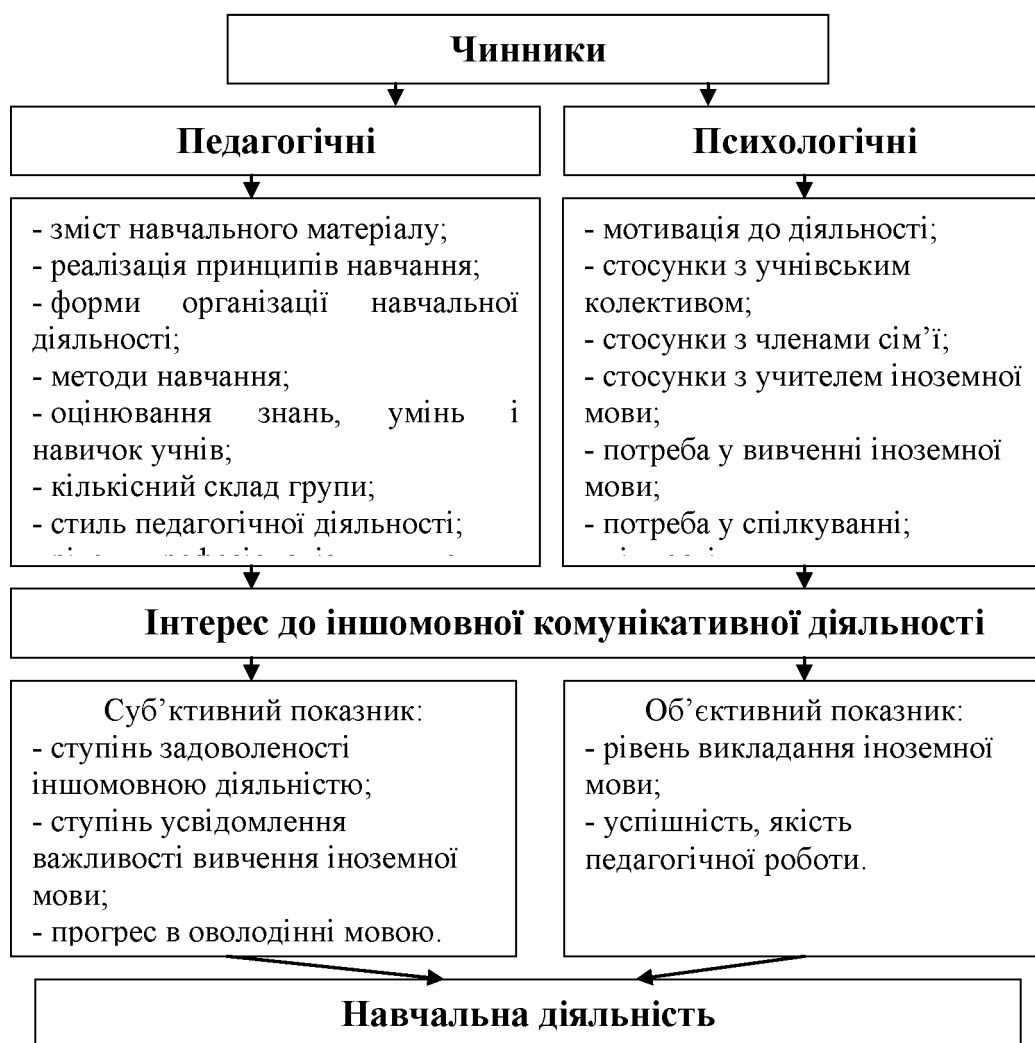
Чинники

Педагогічні

Психологічні

- зміст навчального матеріалу;
- реалізація принципів навчання;
- форми організації навчальної діяльності;
- методи навчання;
- оцінювання знань, умінь і навичок учнів;
- кількісний склад групи;
- стиль педагогічної діяльності;
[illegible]

- мотивація до діяльності;
- стосунки з учнівським колективом;
- стосунки з членами сім'ї;
- стосунки з учителем іноземної мови;
- потреба у вивченні іноземної мови;
- потреба у спілкуванні;
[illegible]

Інтерес до іншомовної комунікативної діяльності

Суб'ктивний показник:
- ступінь задоволеності іншомовною діяльністю;
- ступінь усвідомлення важливості вивчення іноземної мови;
- прогрес в оволодінні мовою.

Об'єктивний показник:
- рівень викладання іноземної мови;
- успішність, якість педагогічної роботи.

Навчальна діяльність